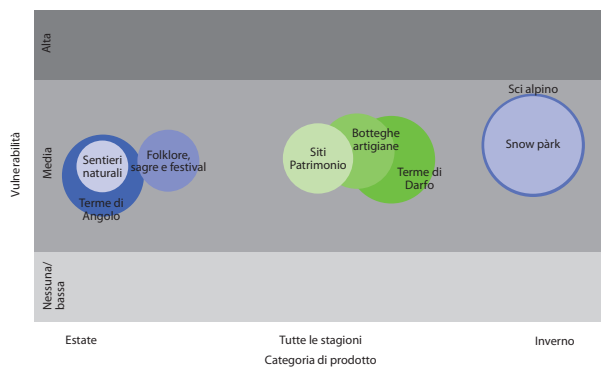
Vulnerabilità

Alta

Media

Nessuna/ bassa

Sentieri naturali

Folklore, sagre e festival

Terme di Angolo

Siti Patrimonio

Botteghe artigiane

Terme di Darfo

Sci alpino

Snow park

Estate

Tutte le stagioni

Inverno

Categoria di prodotto